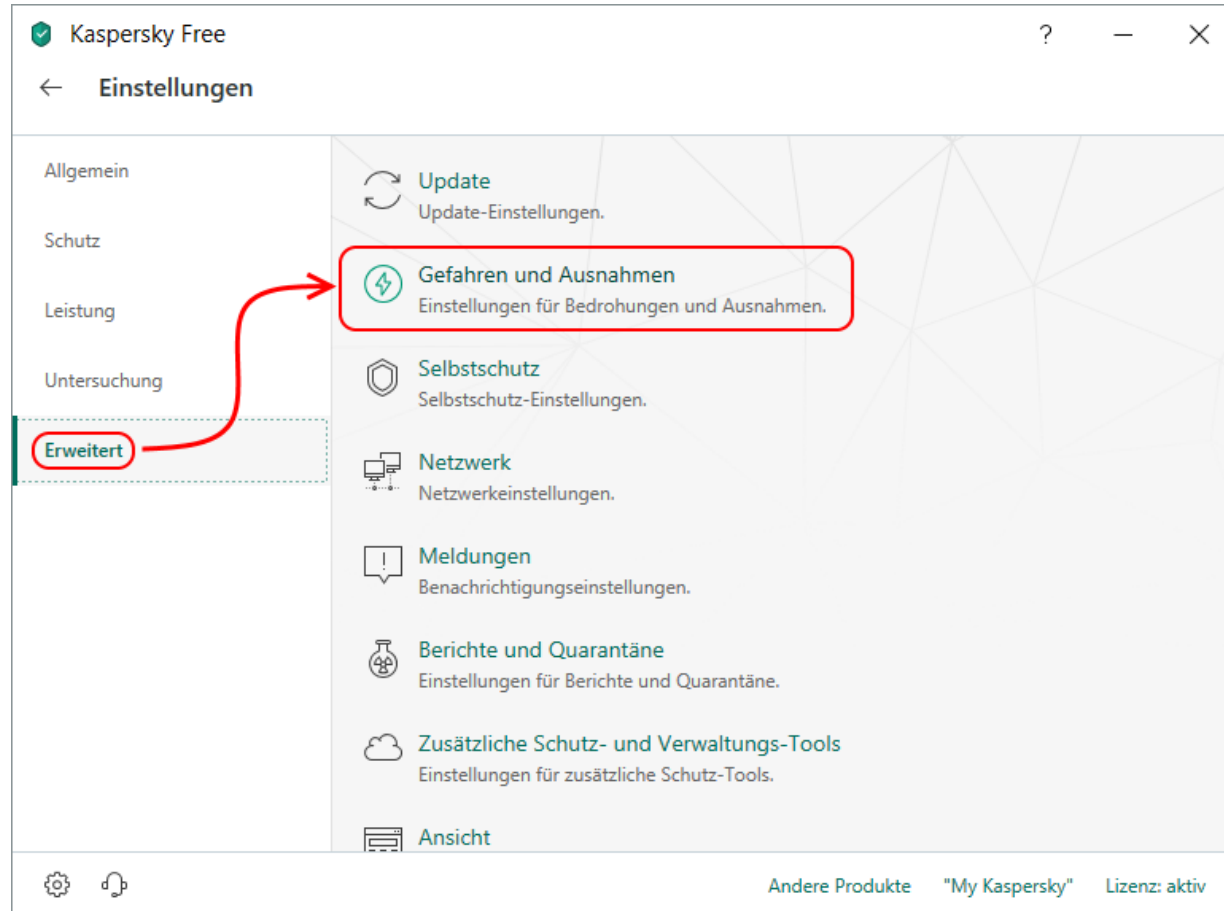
Kaspersky Free

?

Einstellungen

Allgemein

Schutz

Leistung

Untersuchung

Erweitert

Update
Update-Einstellungen.

Gefahren und Ausnahmen
Einstellungen für Bedrohungen und Ausnahmen.

Selbstschutz
Selbstschutz-Einstellungen.

Netzwerk
Netzwerkeinstellungen.

Meldungen
Benachrichtigungseinstellungen.

Berichte und Quarantäne
Einstellungen für Berichte und Quarantäne.

Zusätzliche Schutz- und Verwaltungs-Tools
Einstellungen für zusätzliche Schutz-Tools.

Ansicht

Andere Produkte "My Kaspersky" Lizenz: aktiv